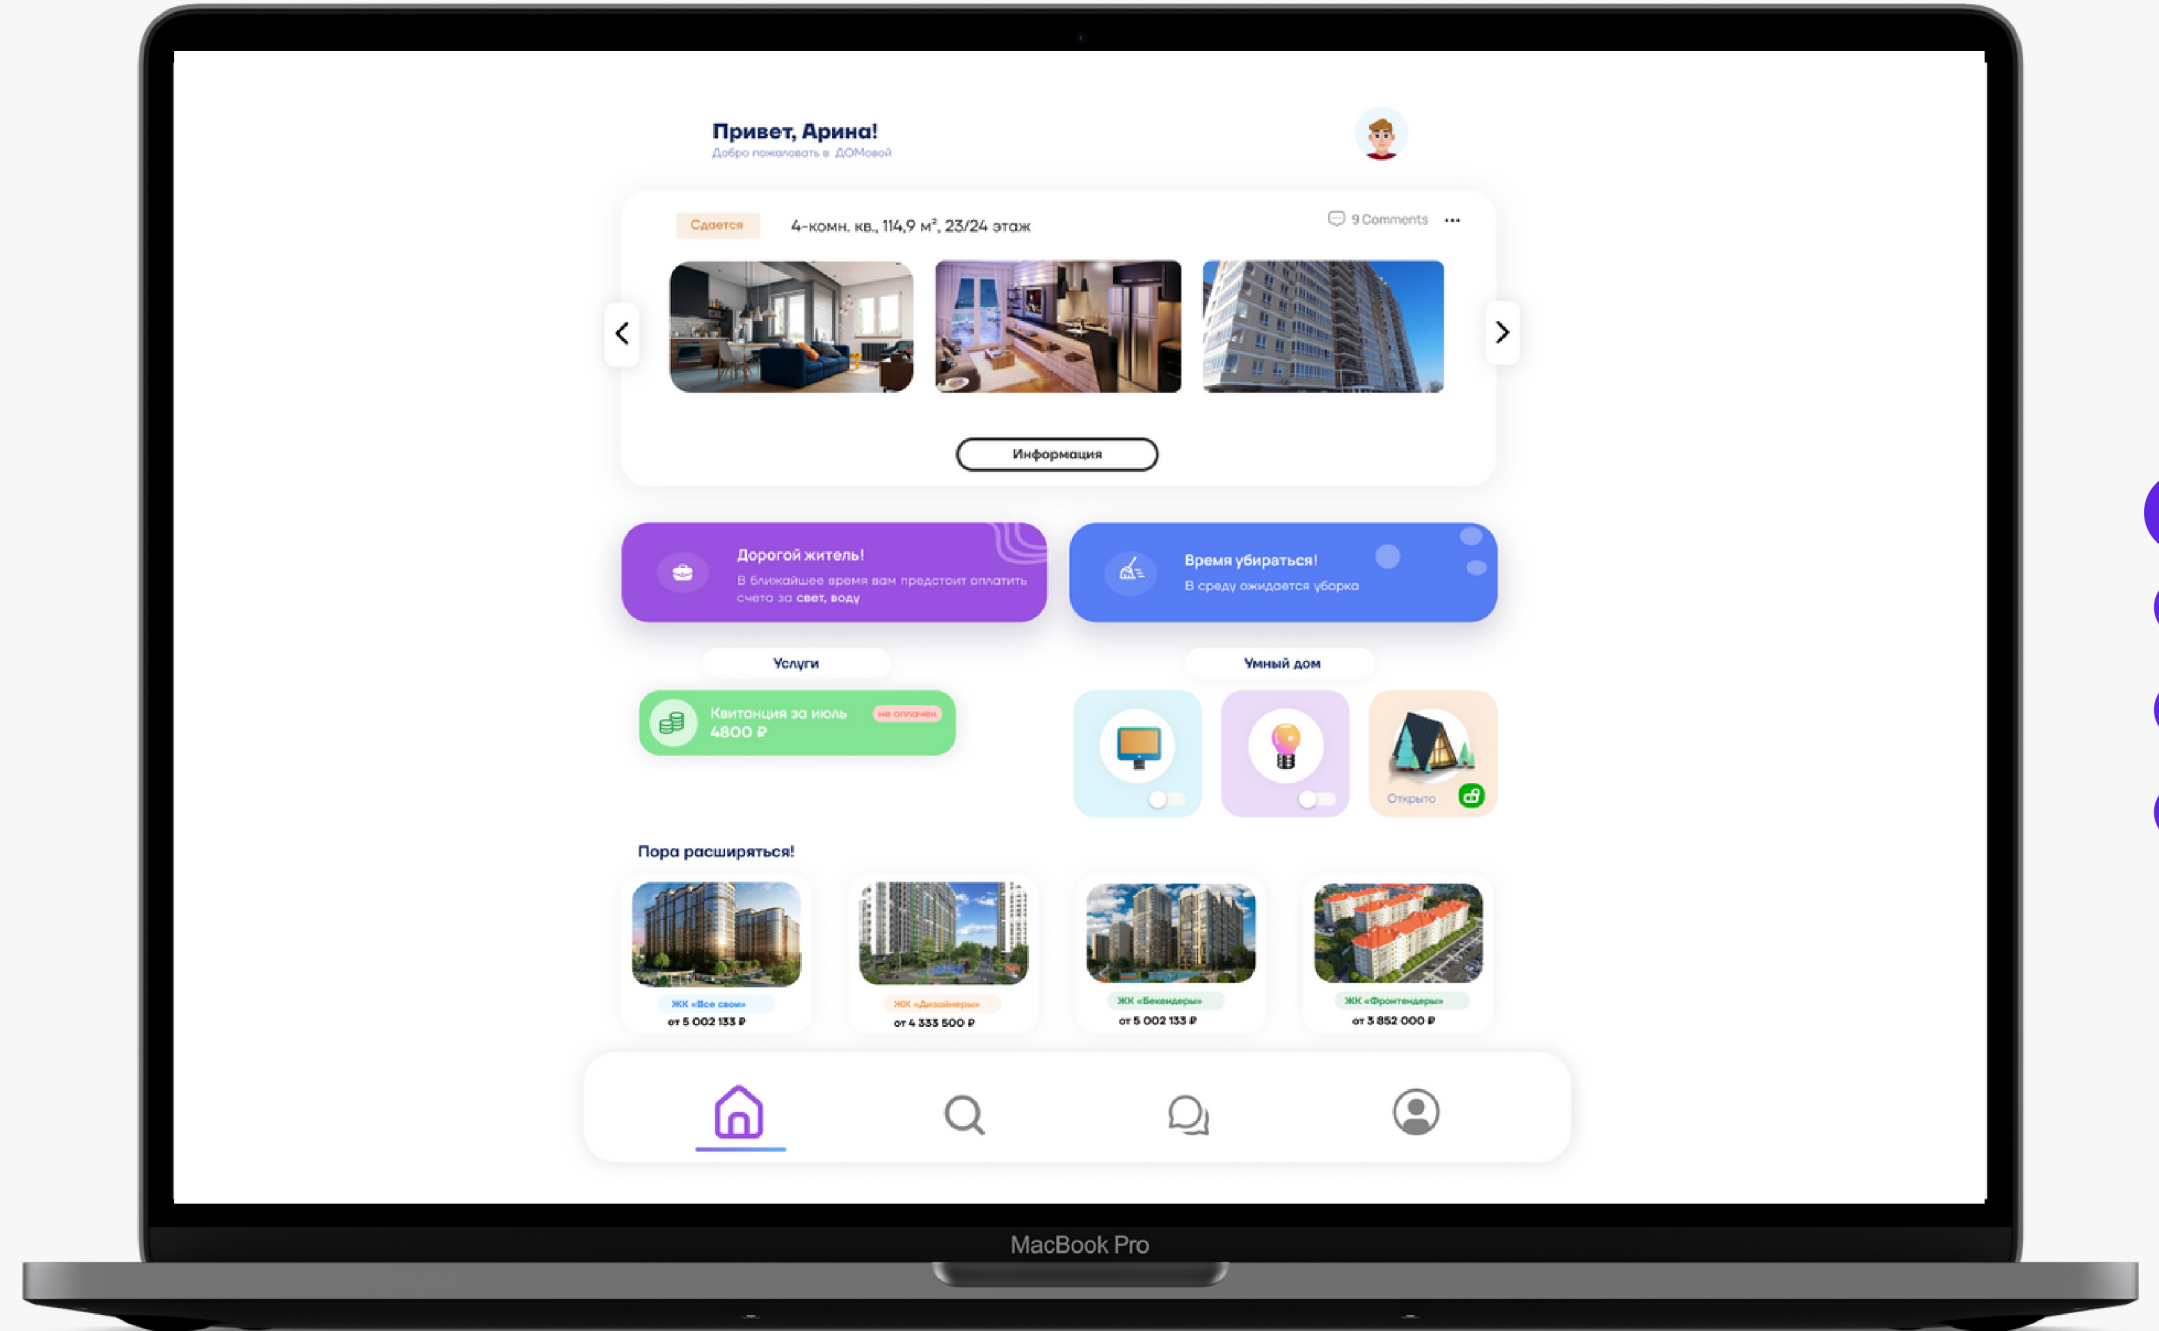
Привет, Арина!
Добро пожаловать в ДОМовой

Сдается 4-комн. кв., 114,9 м², 23/24 этаж
9 Comments ···

Информация

Дорогой житель!
В ближайшее время вам предстоит оплатить счета за свет, воду

Время убираться!
В среду ожидается уборка

Услуги
Квитанция за июль не оплачен
4800 ₽

Умный дом
Открыто

Пора расширяться!

ЖК «Все свои»
от 5 002 133 ₽

ЖК «Дизайнеры»
от 4 333 500 ₽

ЖК «Бекендеры»
от 5 002 133 ₽

ЖК «Фронтендеры»
от 3 852 000 ₽

MacBook Pro